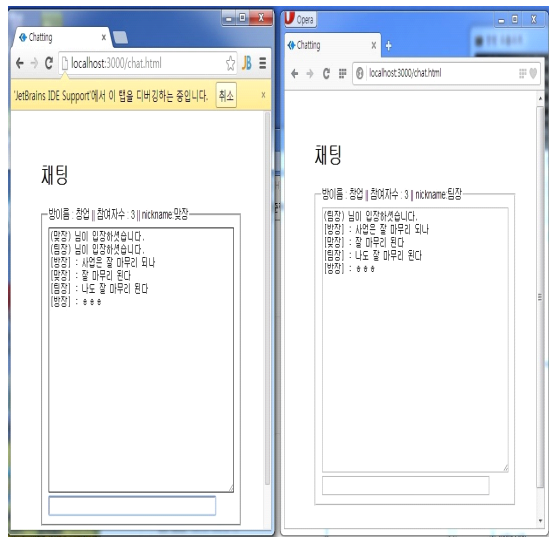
Chatting
localhost:3000/chat.html
JB
'JetBrains IDE Support'에서 이 탭을 디버깅하는 중입니다. 취소

채팅

방이름 : 창업 || 참여자수 : 3 || nickname 맞장

[맞장] 님이 입장하셨습니다.
[팀장] 님이 입장하셨습니다.
[방장] : 사업은 잘 마무리 되나
[맞장] : 잘 마무리 된다
[팀장] : 나도 잘 마무리 된다
[방장] : ㅎㅎㅎ

Opera
Chatting
localhost:3000/chat.html

채팅

방이름 : 창업 || 참여자수 : 3 || nickname 팀장

[팀장] 님이 입장하셨습니다.
[방장] : 사업은 잘 마무리 되나
[맞장] : 잘 마무리 된다
[팀장] : 나도 잘 마무리 된다
[방장] : ㅎㅎㅎ